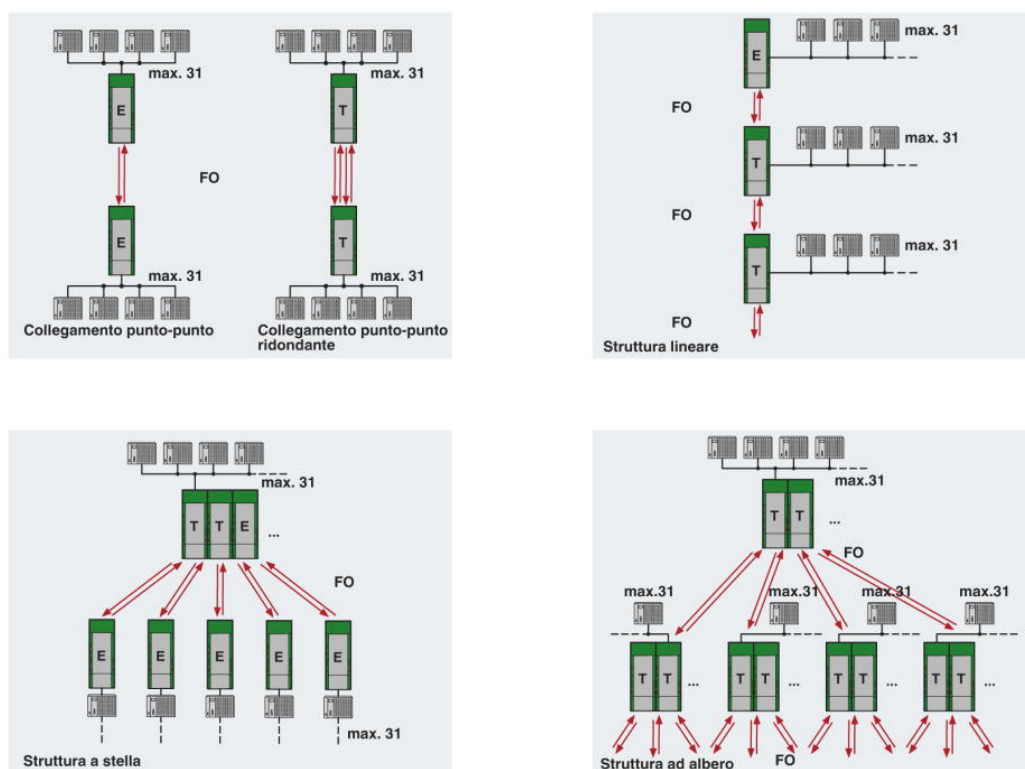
max. 31

E

FO

E

max. 31

Collegamento punto-punto

max. 31

T

T

max. 31

Collegamento punto-punto ridondante

E

max. 31

FO

T

max. 31

FO

T

max. 31

FO

Struttura lineare

max. 31

T T E ...

FO

E E E E E

max. 31

Struttura a stella

max.31

T T ...

FO

max.31 max.31 max.31 max.31

T T ... T T ... T T ... T T ...

Struttura ad albero FO